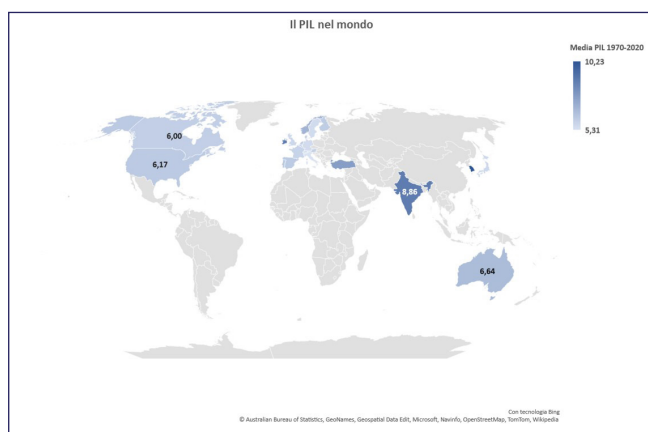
Il PIL nel mondo

Media PIL 1970-2020
10,23
5,31

6,00
6,17
8,86
6,64

Con tecnologia Bing
© Australian Bureau of Statistics, GeoNames, Geospatial Data Edit, Microsoft, Navinfo, OpenStreetMap, TomTom, Wikipedia